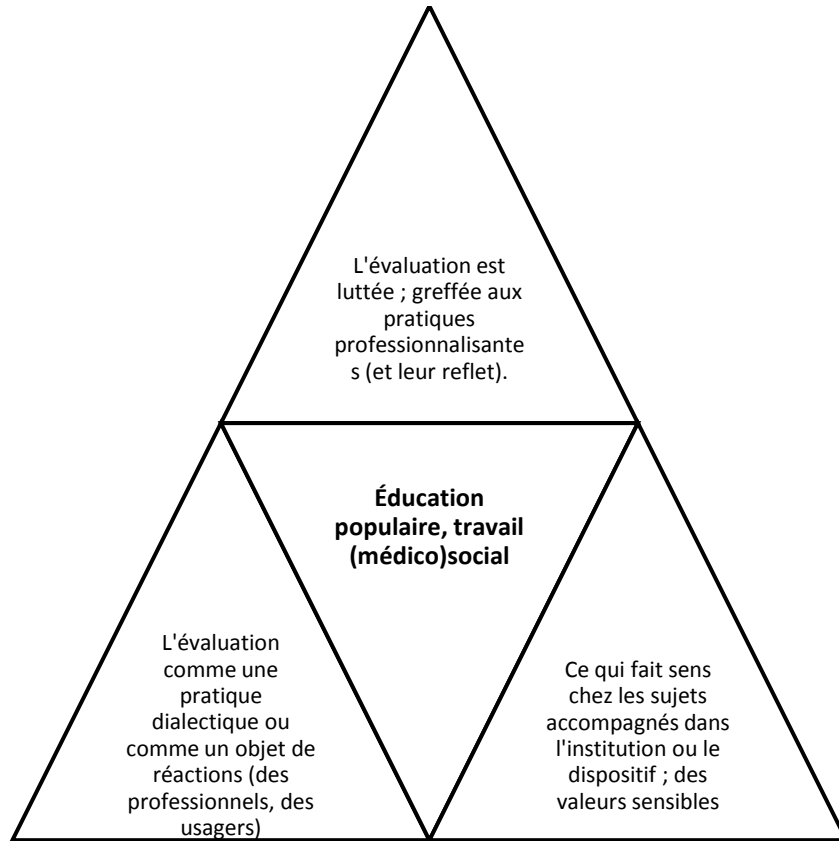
L'évaluation est luttée ; greffée aux pratiques professionnalisante s (et leur reflet).

**Éducation populaire, travail (médico)social**

L'évaluation comme une pratique dialectique ou comme un objet de réactions (des professionnels, des usagers)

Ce qui fait sens chez les sujets accompagnés dans l'institution ou le dispositif ; des valeurs sensibles